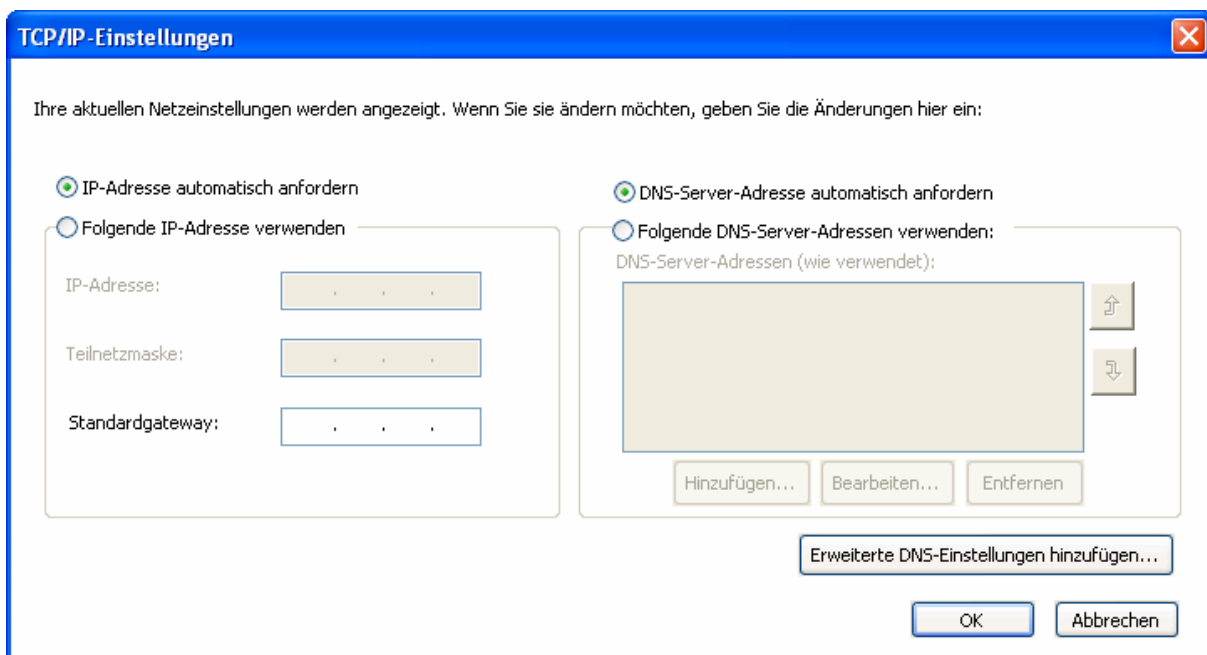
TCP/IP-Einstellungen

Ihre aktuellen Netzeinstellungen werden angezeigt. Wenn Sie sie ändern möchten, geben Sie die Änderungen hier ein:

IP-Adresse automatisch anfordern

Folgende IP-Adresse verwenden

IP-Adresse: . . .

Teilnetzmaske: . . .

Standardgateway: . . .

DNS-Server-Adresse automatisch anfordern

Folgende DNS-Server-Adressen verwenden:

DNS-Server-Adressen (wie verwendet):

Hinzufügen... Bearbeiten... Entfernen

Erweiterte DNS-Einstellungen hinzufügen...

OK Abbrechen